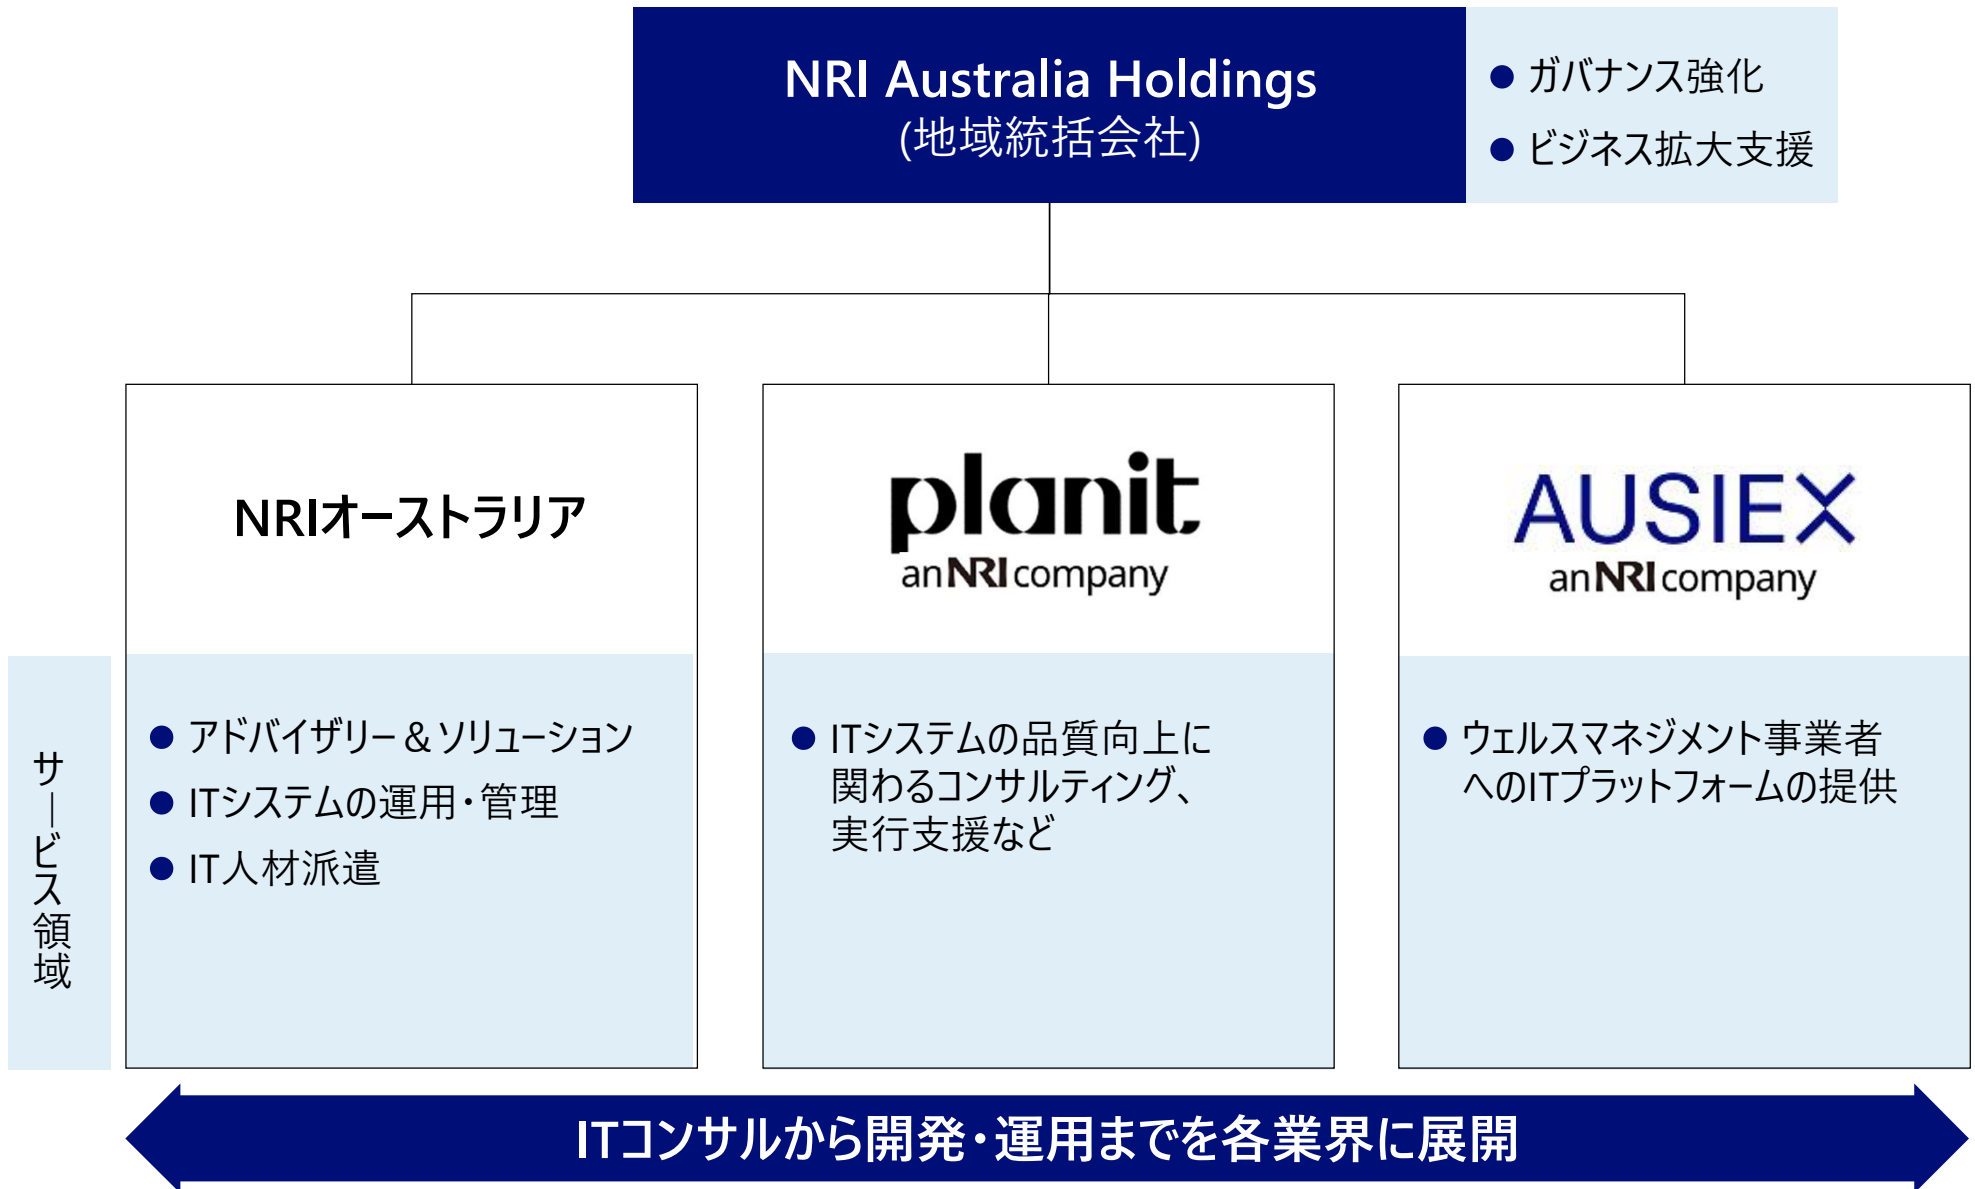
NRI Australia Holdings
(地域統括会社)

● ガバナンス強化
● ビジネス拡大支援

NRIオーストラリア

planit
an NRI company

AUSIEX
an NRI company

サービス領域

● アドバイザリー＆ソリューション
● ITシステムの運用・管理
● IT人材派遣

● ITシステムの品質向上に関わるコンサルティング、実行支援など

● ウェルスマネジメント事業者へのITプラットフォームの提供

ITコンサルから開発・運用までを各業界に展開